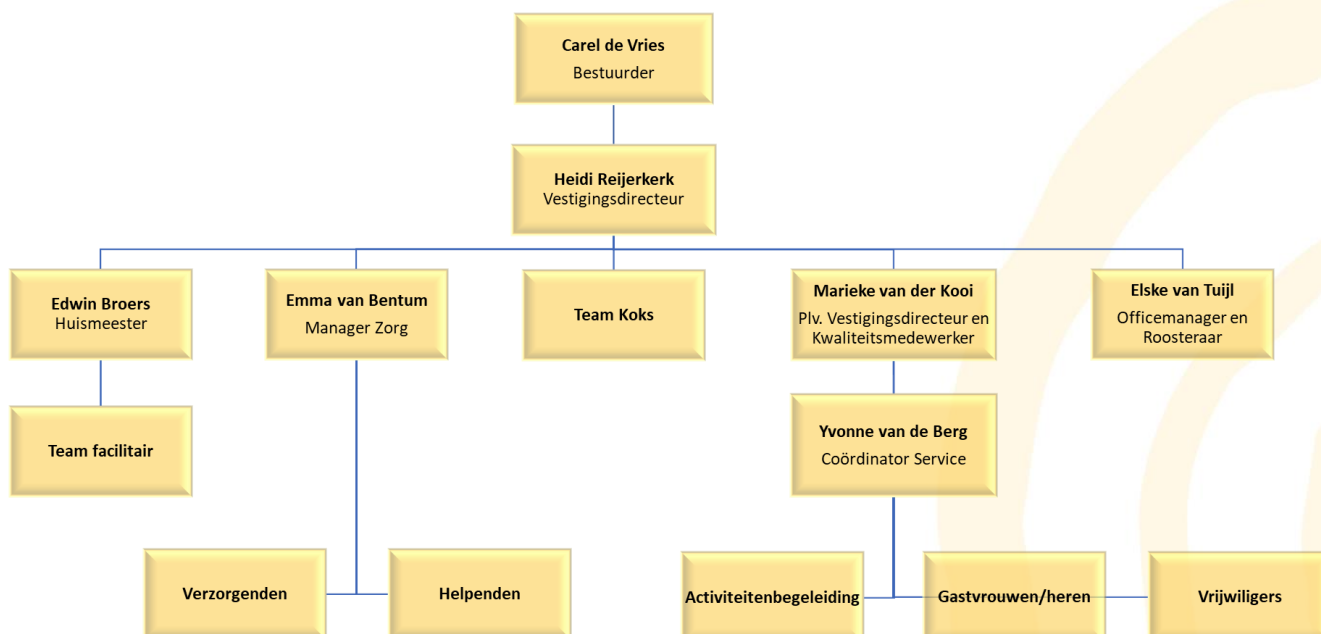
Carel de Vries
Bestuurder

Heidi Reijerkerk
Vestigingsdirecteur

Edwin Broers
Huismeester

Emma van Bentum
Manager Zorg

Team Koks

Marieke van der Kooi
Plv. Vestigingsdirecteur en Kwaliteitsmedewerker

Elske van Tuijl
Officemanager en Roosteraar

Team facilitair

Yvonne van de Berg
Coördinator Service

Verzorgenden

Helpenden

Activiteitenbegeleiding

Gastvrouwen/heren

Vrijwiligers